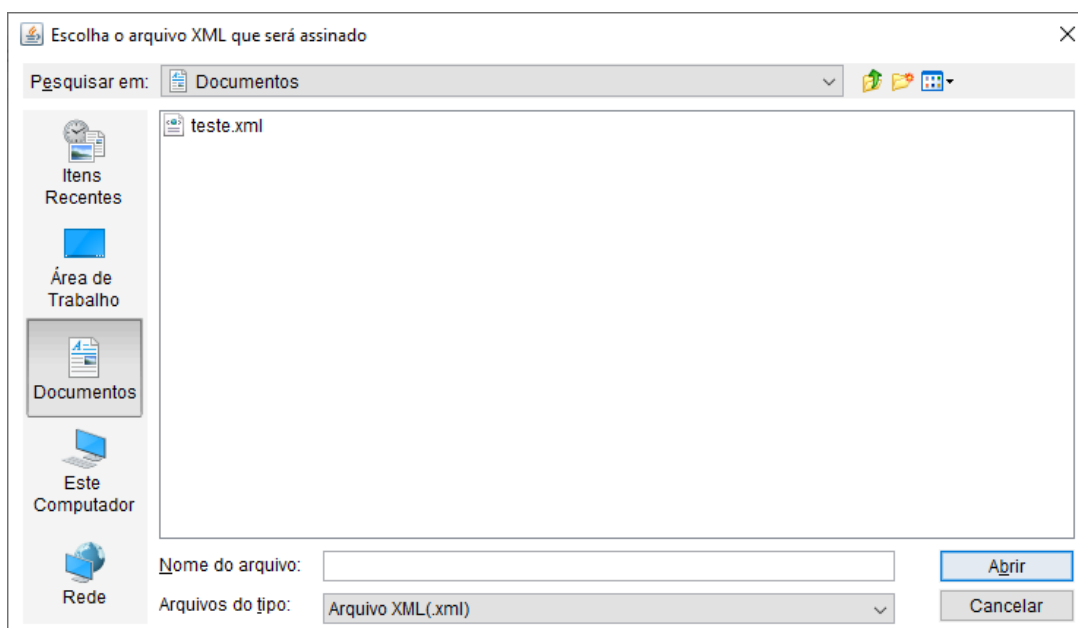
Escolha o arquivo XML que será assinado

Pesquisar em: Documentos

Itens Recentes

Área de Trabalho

Documentos

Este Computador

Rede

teste.xml

Nome do arquivo:

Arquivos do tipo: Arquivo XML(.xml)

Abrir

Cancelar